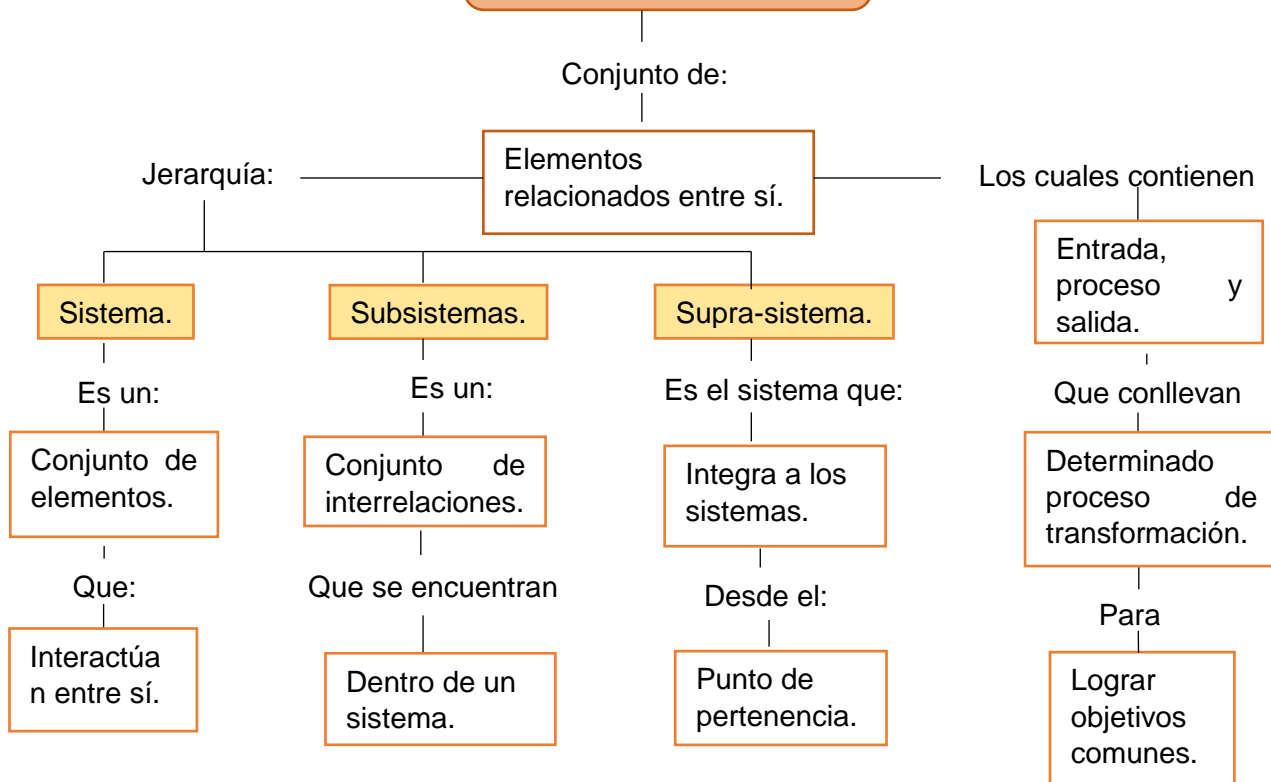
Conjunto de:

Elementos relacionados entre sí.

Jerarquía:

Los cuales contienen

Entrada, proceso y salida.

Sistema.

Subsistemas.

Supra-sistema.

Es un:

Conjunto de elementos.

Que:

Interactúa n entre sí.

Es un:

Conjunto de interrelaciones.

Que se encuentran

Dentro de un sistema.

Es el sistema que:

Integra a los sistemas.

Desde el:

Punto de pertenencia.

Que conllevan

Determinado proceso de transformación.

Para

Lograr objetivos comunes.